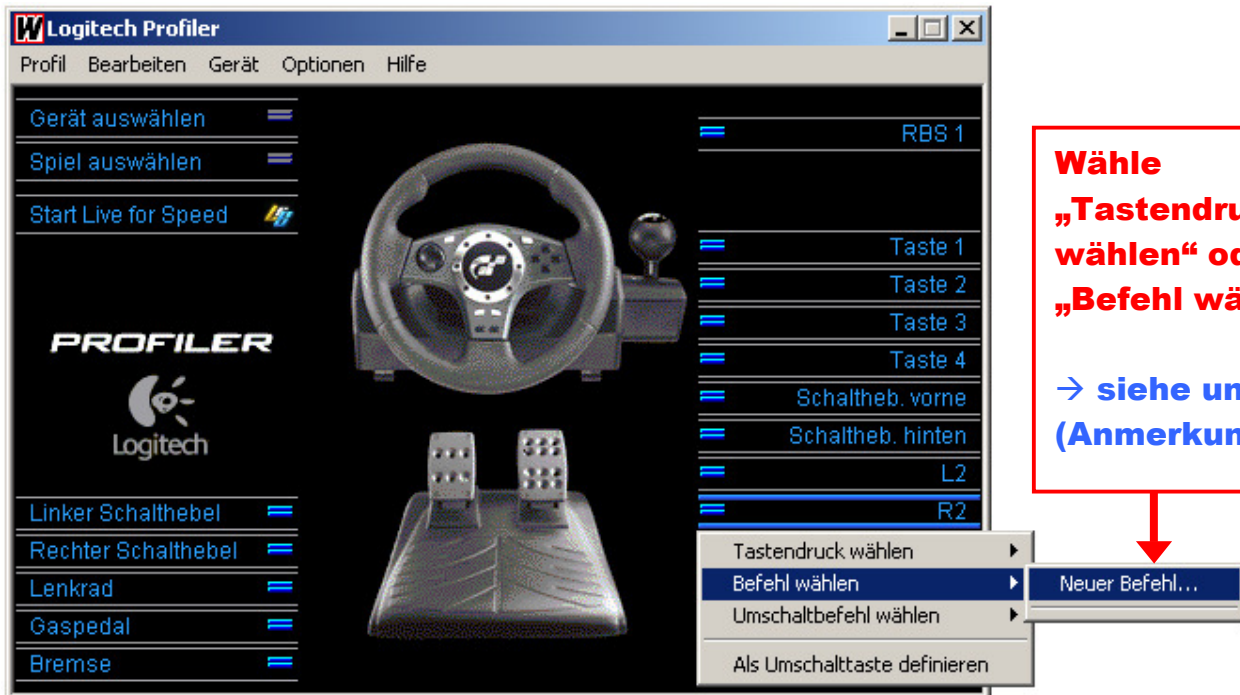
Logitech Profiler

Profil Bearbeiten Gerät Optionen Hilfe

Gerät auswählen
Spiel auswählen
Start Live for Speed

PROFILER
Logitech

Linker Schalthebel
Rechter Schalthebel
Lenkrad
Gaspedal
Bremse

RBS 1
Taste 1
Taste 2
Taste 3
Taste 4
Schaltheb. vorne
Schaltheb. hinten
L2
R2

Tastendruck wählen
Befehl wählen
Umschaltbefehl wählen
Als Umschalttaste definieren

Neuer Befehl…

Wähle „Tastendru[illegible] wählen“ od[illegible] „Befehl wä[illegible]

→ siehe un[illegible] (Anmerkun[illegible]